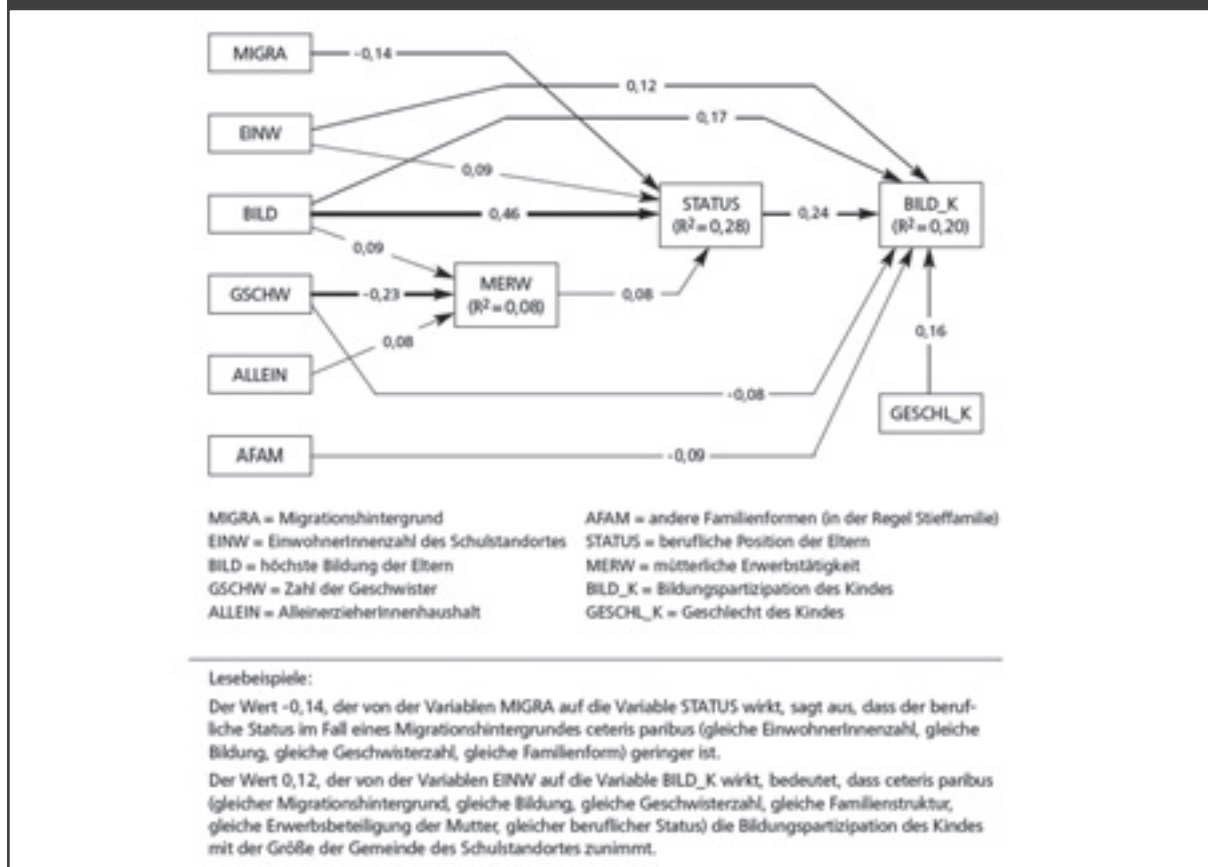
MIGRA
-0,14
0,12
EINW
0,17
0,09
STATUS ($R^2 = 0,28$)
0,24
BILD_K ($R^2 = 0,20$)
BILD
0,46
0,09
MERW ($R^2 = 0,08$)
GSCHW
-0,23
0,08
0,08
0,16
ALLEIN
-0,08
GESCHL_K
AFAM
-0,09

MIGRA = Migrationshintergrund
EINW = EinwohnerInnenzahl des Schulstandortes
BILD = höchste Bildung der Eltern
GSCHW = Zahl der Geschwister
ALLEIN = AlleinerzieherInnenhaushalt

AFAM = andere Familienformen (in der Regel Stieffamilie)
STATUS = berufliche Position der Eltern
MERW = mütterliche Erwerbstätigkeit
BILD_K = Bildungspartizipation des Kindes
GESCHL_K = Geschlecht des Kindes

Lesebeispiele:

Der Wert -0,14, der von der Variablen MIGRA auf die Variable STATUS wirkt, sagt aus, dass der berufliche Status im Fall eines Migrationshintergrundes ceteris paribus (gleiche EinwohnerInnenzahl, gleiche Bildung, gleiche Geschwisterzahl, gleiche Familienform) geringer ist.

Der Wert 0,12, der von der Variablen EINW auf die Variable BILD_K wirkt, bedeutet, dass ceteris paribus (gleicher Migrationshintergrund, gleiche Bildung, gleiche Geschwisterzahl, gleiche Familienstruktur, gleiche Erwerbsbeteiligung der Mutter, gleicher beruflicher Status) die Bildungspartizipation des Kindes mit der Größe der Gemeinde des Schulstandortes zunimmt.